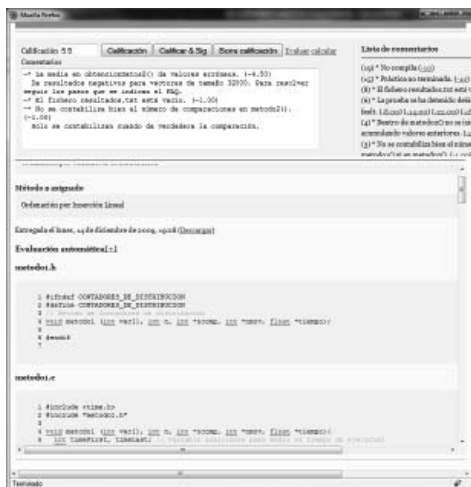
Mozilla Firefox

Calificación 5.5 | Calificación | Calificar & Sig | Borra calificación | Evaluar calcular

Comentarios

-* La media en obtenciontesto2() de valores erróneas. (-4.55)
 Da resultados negativos para vectores de tamaño 32000. Para resolver seguir los pasos que se indican el FAQ.
-* El fichero resultados.txt está vacío. (-1.00)
-* No se contabiliza bien el número de comparaciones en metodo2(). (-1.00)
 Sólo se contabilizan cuando es verdadera la comparación.

Lista de comentarios

(15) * No compila (-10)
(25) * Práctica no terminada. (-10)
(8) * El fichero resultados.txt está v
(6) * La prueba se ha detenido debi
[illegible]
(4) * Dentro de metodo2() no se in
acumulando valores anteriores. L
(3) * No se contabiliza bien el núme
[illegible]

Método asignado

Ordenación por Inserción Lineal

Entregada el lunes, 14 de diciembre de 2009, 19:08 (Descargar)

Evaluación automática[+]

metodo1.h

1 #ifndef CONTADORES_DE_DISTRIBUCION
2 #define CONTADORES_DE_DISTRIBUCION
3 // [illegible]
4 void metodo1 (int vec[], int n, int *scomp, int *smov, float *tiempo);
5
6 #endif
7

metodo1.c

1 #include <time.h>
2 #include "metodo1.h"
3
4 void metodo1 (int vec[], int n, int *scomp, int *smov, float *tiempo){
5   int timefirst, timelast; // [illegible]

Terminado